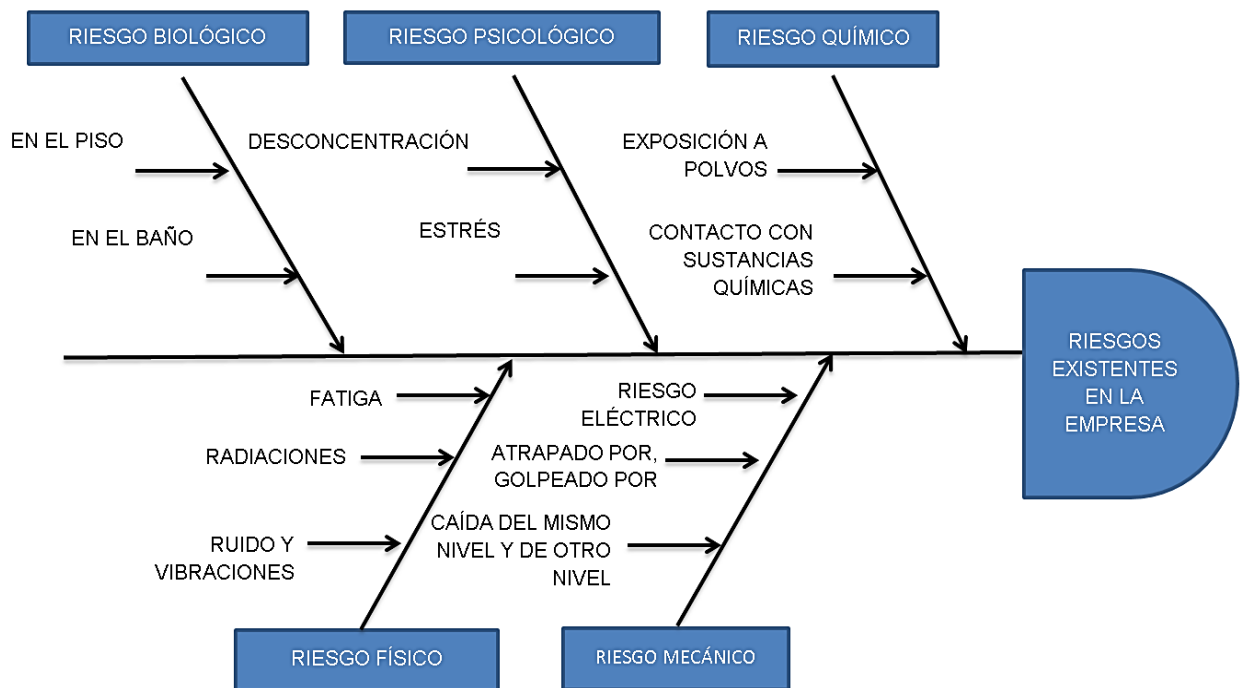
RIESGO BIOLÓGICO

RIESGO PSICOLÓGICO

RIESGO QUÍMICO

EN EL PISO

DESCONCENTRACIÓN

EXPOSICIÓN A POLVOS

EN EL BAÑO

ESTRÉS

CONTACTO CON SUSTANCIAS QUÍMICAS

RIESGOS EXISTENTES EN LA EMPRESA

FATIGA

RIESGO ELÉCTRICO

RADIACIONES

ATRAPADO POR, GOLPEADO POR

RUIDO Y VIBRACIONES

CAÍDA DEL MISMO NIVEL Y DE OTRO NIVEL

RIESGO FÍSICO

RIESGO MECÁNICO